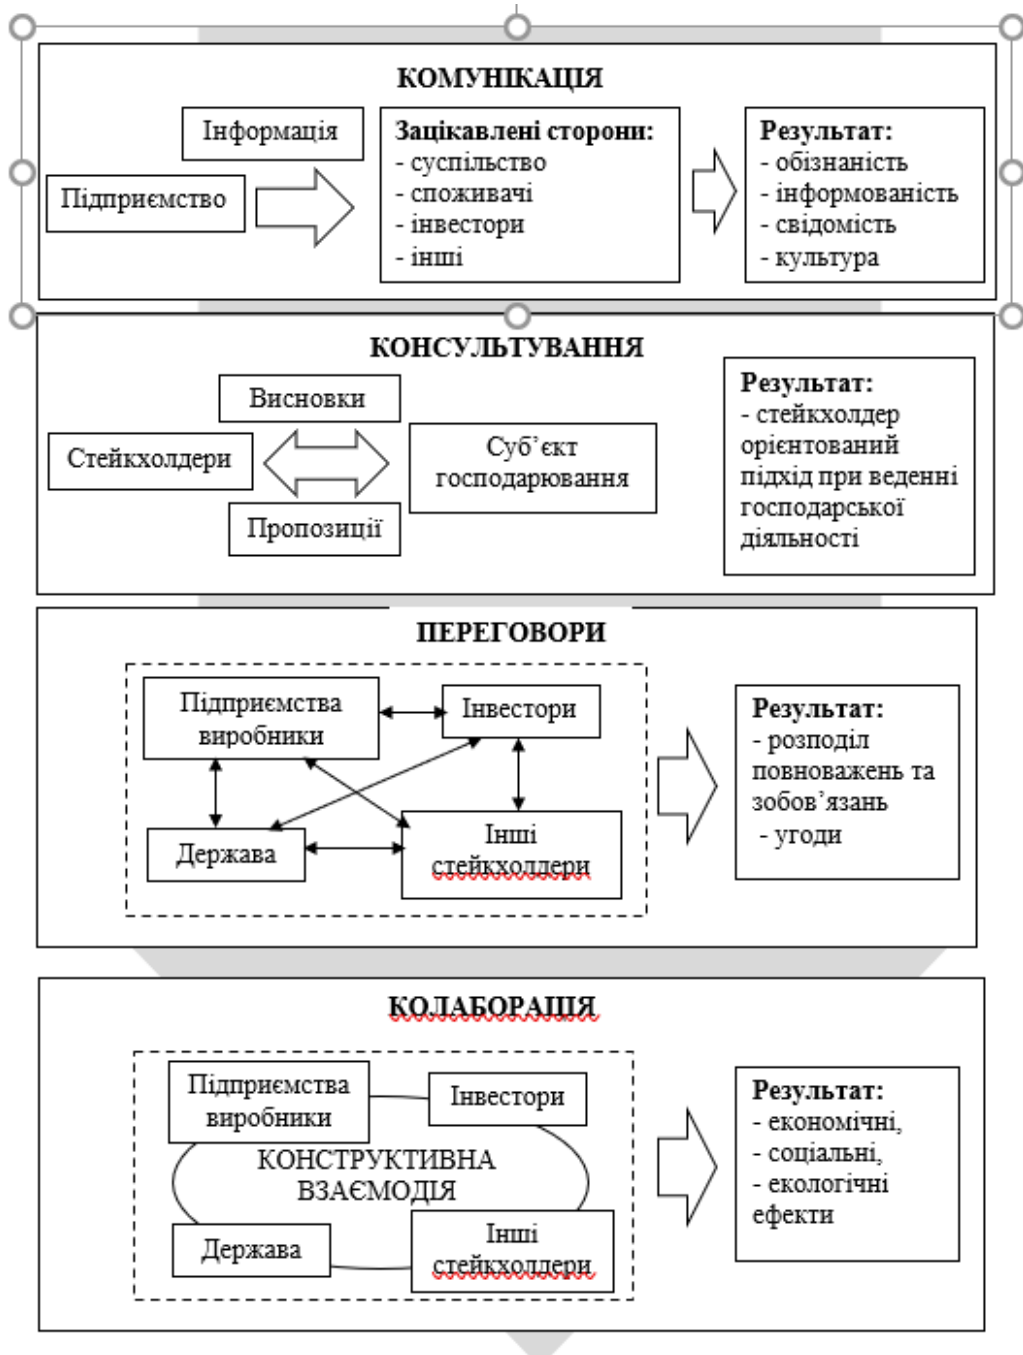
КОМУНІКАЦІЯ

Інформація

Підприємство

Зацікавлені сторони:
- суспільство
- споживачі
- інвестори
- інші

Результат:
- обізнаність
- інформованість
- свідомість
- культура

КОНСУЛЬТУВАННЯ

Висновки

Стейкхолдери

Суб'єкт господарювання

Пропозиції

Результат:
- стейкхолдер орієнтований підхід при веденні господарської діяльності

ПЕРЕГОВОРИ

Підприємства виробники

Інвестори

Держава

Інші стейкхолдери

Результат:
- розподіл повноважень та зобов'язань
- угоди

КОЛАБОРАЦІЯ

Підприємства виробники

Інвестори

КОНСТРУКТИВНА ВЗАЄМОДІЯ

Держава

Інші стейкхолдери

Результат:
- економічні,
- соціальні,
- екологічні ефекти